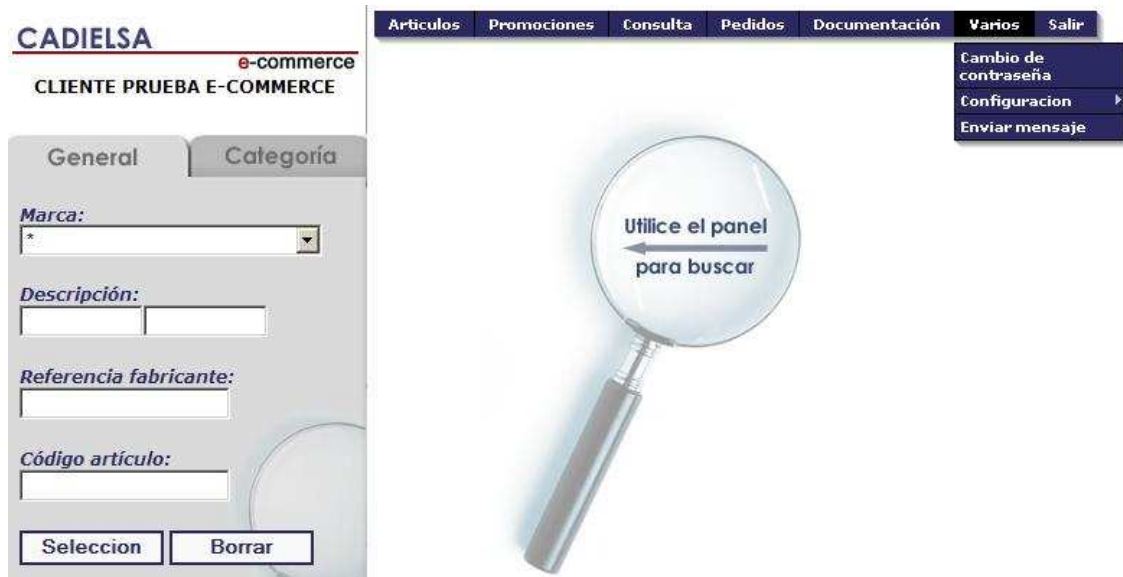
CADIELSA
e-commerce
CLIENTE PRUEBA E-COMMERCE

Articulos Promociones Consulta Pedidos Documentación Varios Salir

Cambio de contraseña
Configuracion
Enviar mensaje

General Categoría

Marca:
*

Descripción:

Referencia fabricante:

Código artículo:

Seleccion Borrar

Utilice el panel
para buscar